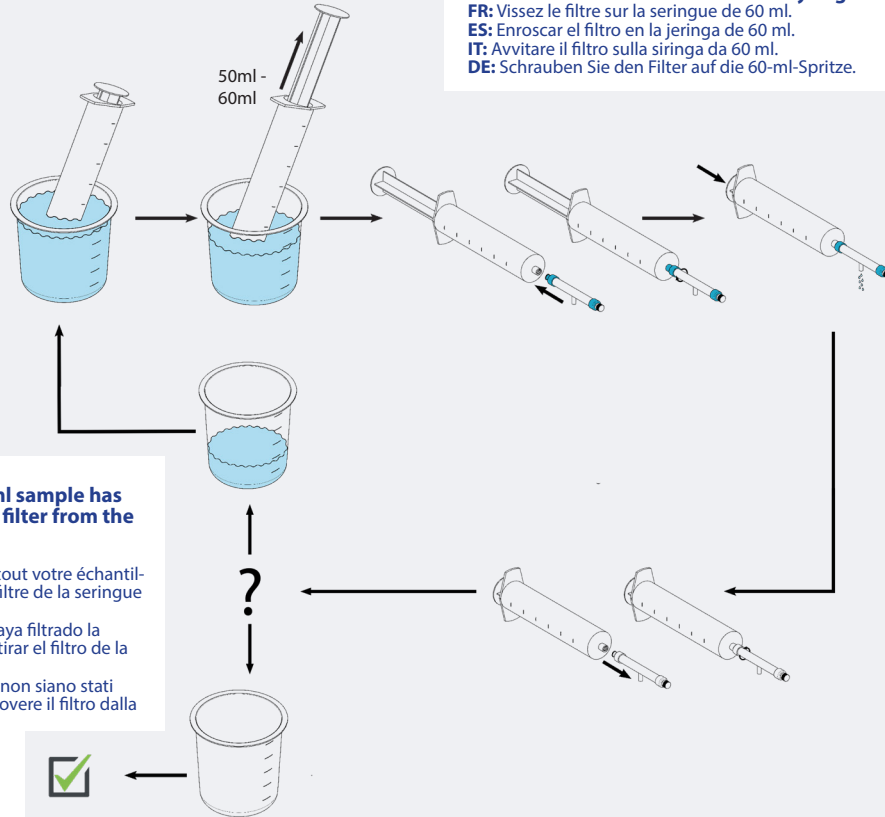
**FR:** Vissez le filtre sur la seringue de 60 ml.
**ES:** Enroscar el filtro en la jeringa de 60 ml.
**IT:** Avvitare il filtro sulla siringa da 60 ml.
**DE:** Schrauben Sie den Filter auf die 60-ml-Spritze.

50ml - 60ml

?

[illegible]ml sample has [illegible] filter from the

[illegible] tout votre échantil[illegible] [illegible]iltre de la seringue

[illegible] aya filtrado la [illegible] tirar el filtro de la

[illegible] non siano stati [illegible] overe il filtro dalla